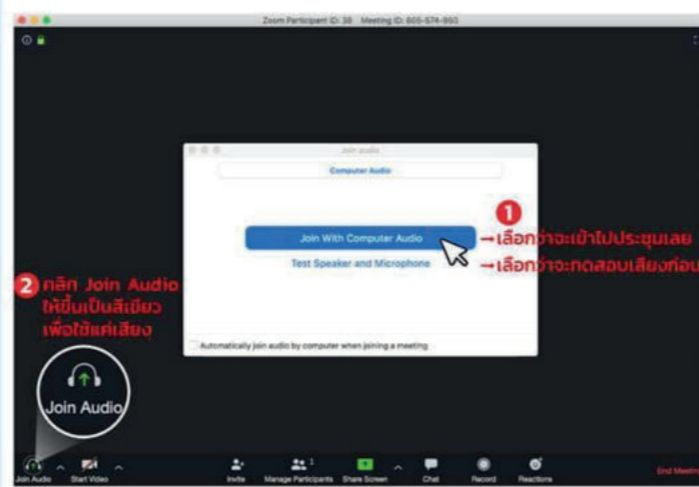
Zoom Participant ID: 38 Meeting ID: 605-574-950

Join audio

Computer Audio

Join With Computer Audio

Test Speaker and Microphone

1

→เลือกว่าจะเข้าไปประชุมเลย

→เลือกว่าจะทดสอบเสียงก่อน

2 คลิก Join Audio ให้ขึ้นเป็นสีเขียว เพื่อใช้แค่เสียง

Automatically join audio by computer when joining a meeting

Join Audio

Join Audio

Start Video

Invite

Manage Participants 1

Share Screen

Chat

Record

Reactions

End Meeting